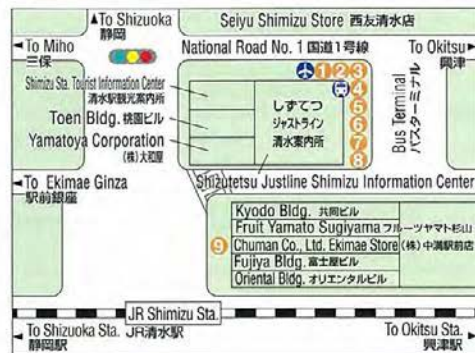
▲To Shizuoka
静岡

Seiyu Shimizu Store 西友清水店

◀To Miho
三保

National Road No. 1 国道1号線

To Okitsu▶
興津

Shimizu Sta. Tourist Information Center
清水駅観光案内所

Toen Bldg. 桃園ビル

Yamatoya Corporation
(株)大和屋

しずてつ
ジャストライン
清水案内所

1 2 3 4 5 6 7 8

Bus Terminal
バスターミナル

◀To Ekimae Ginza
駅前銀座

Shizutetsu Justline Shimizu Information Center

| Kyodo Bldg. 共同ビル |
|---|
| Fruit Yamato Sugiyama フルーツヤマト杉山 |
| 9 Chuman Co., Ltd. Ekimae Store (株) 中満駅前店 |
| Fujiya Bldg. 富士屋ビル |
| Oriental Bldg. オリエンタルビル |

JR Shimizu Sta.

◀To Shizuoka Sta. JR清水駅
静岡駅

To Okitsu Sta.▶
興津駅